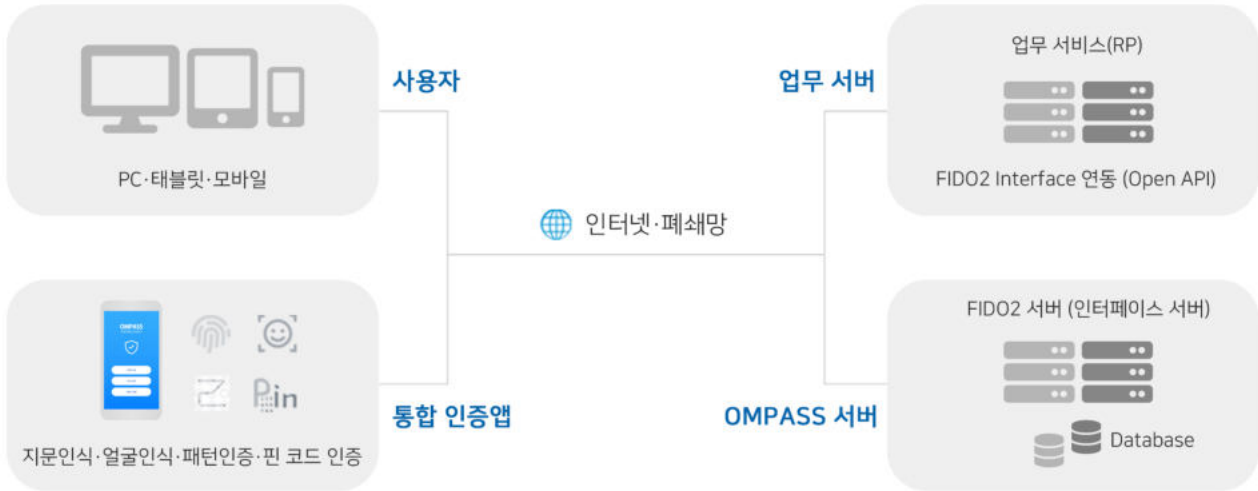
사용자

PC·태블릿·모바일

업무 서버

업무 서비스(RP)

FIDO2 Interface 연동 (Open API)

인터넷·폐쇄망

OMPASS

Pin

통합 인증앱

지문인식·얼굴인식·패턴인증·핀 코드 인증

OMPASS 서버

FIDO2 서버 (인터페이스 서버)

Database